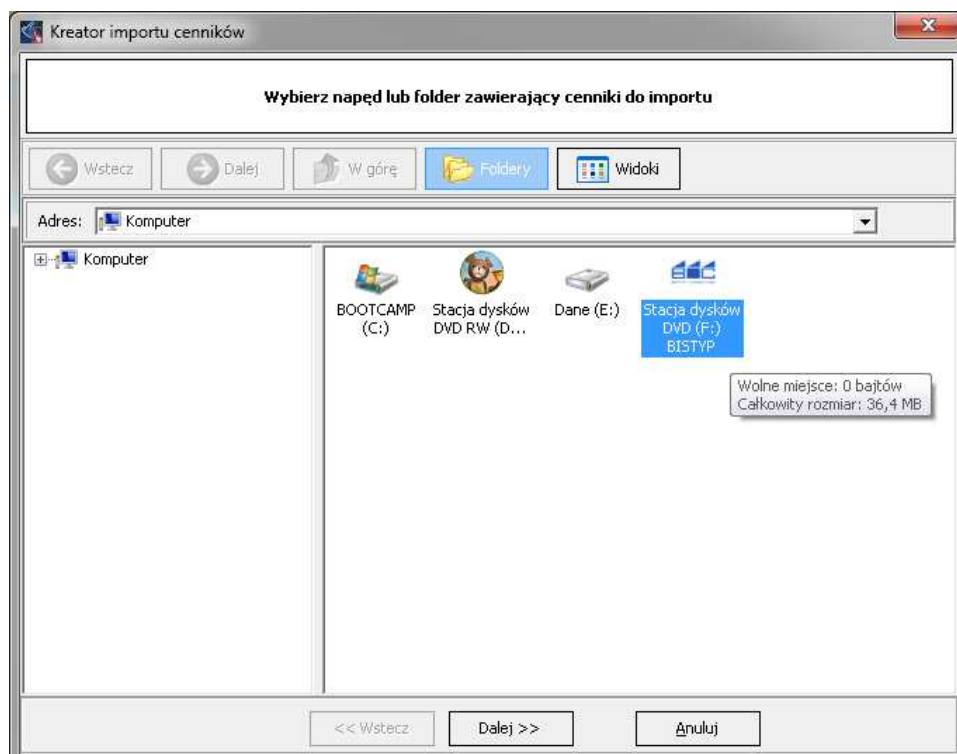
Kreator importu cenników

Wybierz napęd lub folder zawierający cenniki do importu

Wstecz
Dalej
W górę
Foldery
Widoki

Adres: Komputer

Komputer

BOOTCAMP (C:)
Stacja dysków DVD RW (D...
Dane (E:)
Stacja dysków DVD (F:) BISTYP

Wolne miejsce: 0 bajtów
Całkowity rozmiar: 36,4 MB

<< Wstecz
Dalej >>
Anuluj